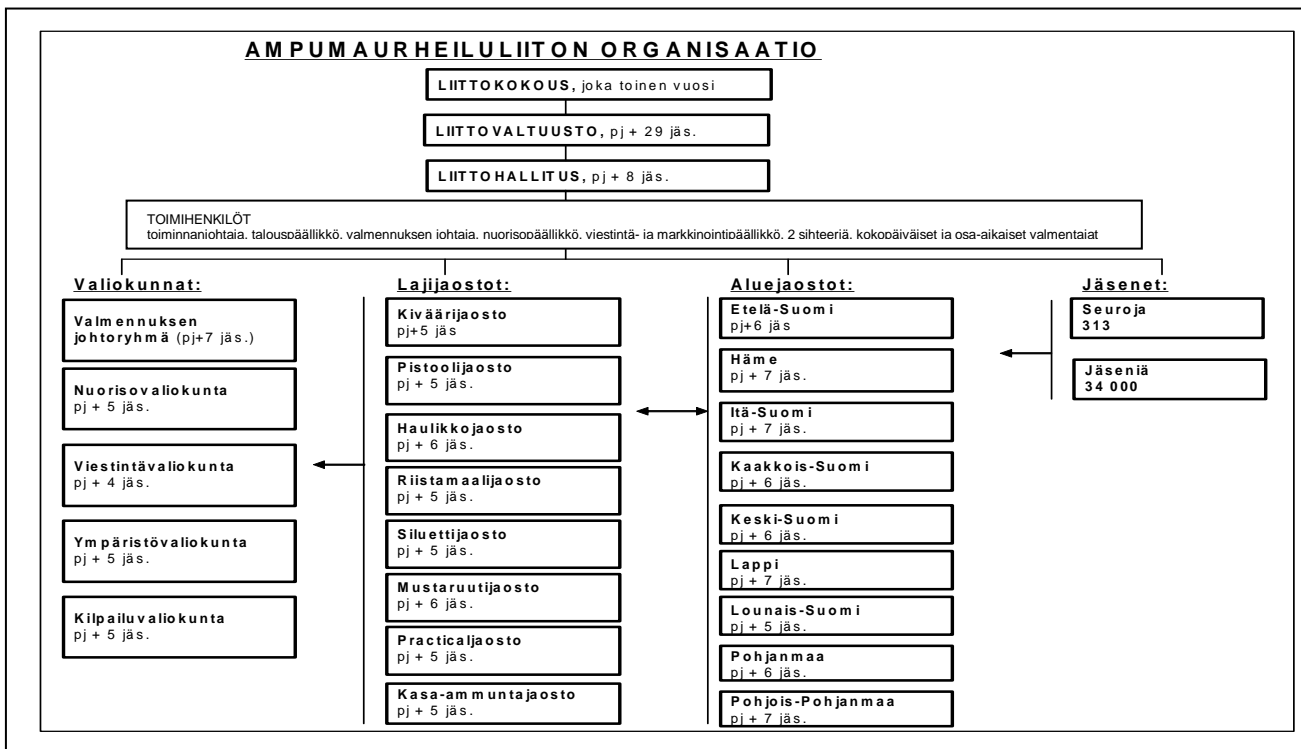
AMPUMAURHEILULIITON ORGANISAATIO

LIITTOKOKOUS, joka toinen vuosi

LIITTOVALTUUSTO, pj + 29 jäs.

LIITTOHALLITUS, pj + 8 jäs.

TOIMIHENKILÖT
toiminnanjohtaja, talouspäällikkö, valmennuksen johtaja, nuorisopäällikkö, viestintä- ja markkinointipäällikkö, 2 sihteeriä, kokopäiväiset ja osa-aikaiset valmentajat

Valiokunnat:

Valmennuksen johtoryhmä (pj+7 jäs.)

Nuorisovaliokunta
pj + 5 jäs.

Viestintävaliokunta
pj + 4 jäs.

Ympäristövaliokunta
pj + 5 jäs.

Kilpailuvaliokunta
pj + 5 jäs.

Lajijaostot:

Kivääri jaosto
pj+5 jäs

Pistoolijaosto
pj + 5 jäs.

Haulikkojaosto
pj + 6 jäs.

Riistamaalijaosto
pj + 5 jäs.

Siluettijaosto
pj + 5 jäs.

Mustaruutijaosto
pj + 6 jäs.

Practicaljaosto
pj + 5 jäs.

Kasa-ammuntajaosto
pj + 5 jäs.

Aluejaostot:

Etelä-Suomi
pj+6 jäs

Häme
pj + 7 jäs.

Itä-Suomi
pj + 7 jäs.

Kaakkois-Suomi
pj + 6 jäs.

Keski-Suomi
pj + 6 jäs.

Lappi
pj + 7 jäs.

Lounais-Suomi
pj + 5 jäs.

Pohjanmaa
pj + 6 jäs.

Pohjois-Pohjanmaa
pj + 7 jäs.

Jäsenet:

Seuroja
313

Jäseniä
34 000